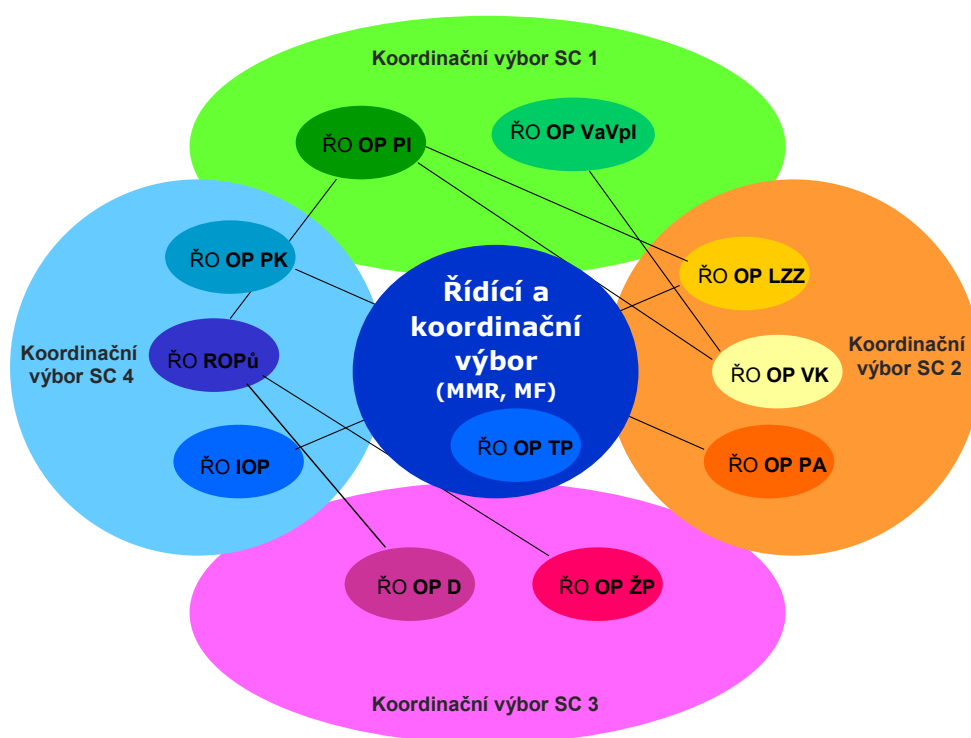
Koordinační výbor SC 1

ŘO OP PI

ŘO OP VaVpI

ŘO OP PK

Řídící a koordinační výbor
(MMR, MF)

ŘO OP LZZ

Koordinační výbor SC 4

ŘO ROPů

Koordinační výbor SC 2

ŘO OP VK

ŘO OP TP

ŘO IOP

ŘO OP PA

ŘO OP D

ŘO OP ŽP

Koordinační výbor SC 3